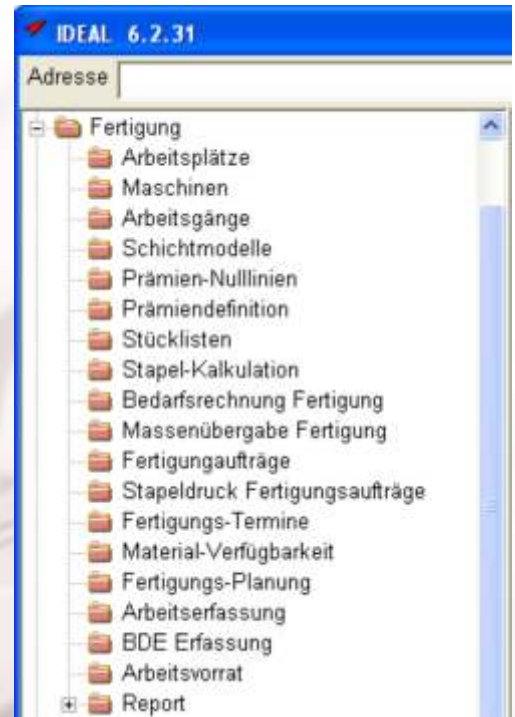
IDEAL 6.2.31

Adresse

Fertigung
Arbeitsplätze
Maschinen
Arbeitsgänge
Schichtmodelle
Prämien-Nulllinien
Prämiendefinition
Stücklisten
Stapel-Kalkulation
Bedarfsrechnung Fertigung
Massenübergabe Fertigung
Fertigungaufträge
Stapeldruck Fertigungsaufträge
Fertigungs-Termine
Material-Verfügbarkeit
Fertigungs-Planung
Arbeitserfassung
BDE Erfassung
Arbeitsvorrat
Report